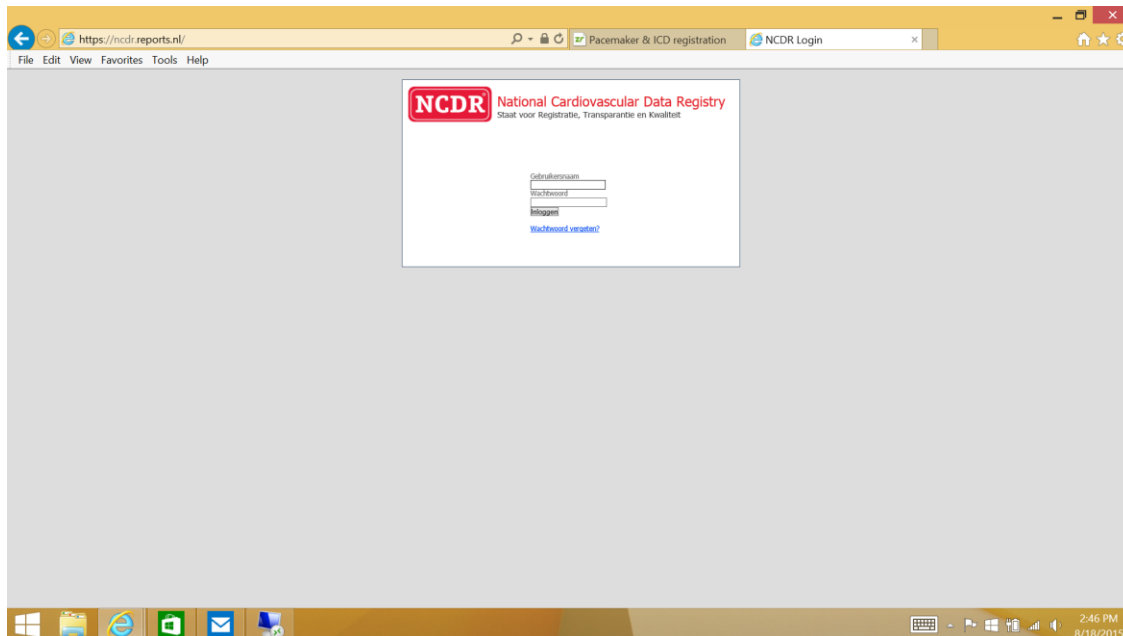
https://ncdr.reports.nl/

Pacemaker & ICD registration

NCDR Login

File Edit View Favorites Tools Help

NCDR National Cardiovascular Data Registry
Staat voor Registratie, Transparantie en Kwaliteit

Gebruikersnaam

Wachtwoord

Inloggen

Wachtwoord vergeten?

2:46 PM
8/18/201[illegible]